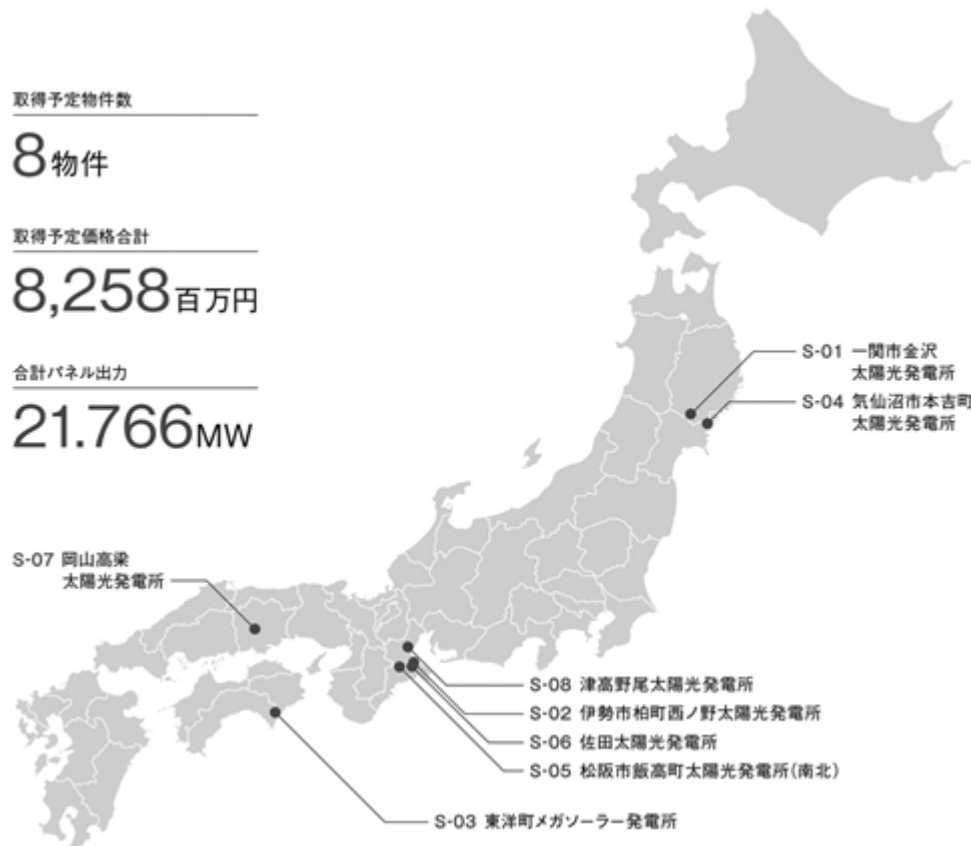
取得予定物件数

8物件

取得予定価格合計

8,258百万円

合計パネル出力

21.766MW

S-01 一関市金沢太陽光発電所

S-04 気仙沼市本吉町太陽光発電所

S-07 岡山高梁太陽光発電所

S-08 津高野尾太陽光発電所

S-02 伊勢市柏町西ノ野太陽光発電所

S-06 佐田太陽光発電所

S-05 松阪市飯高町太陽光発電所(南北)

S-03 東洋町メガソーラー発電所